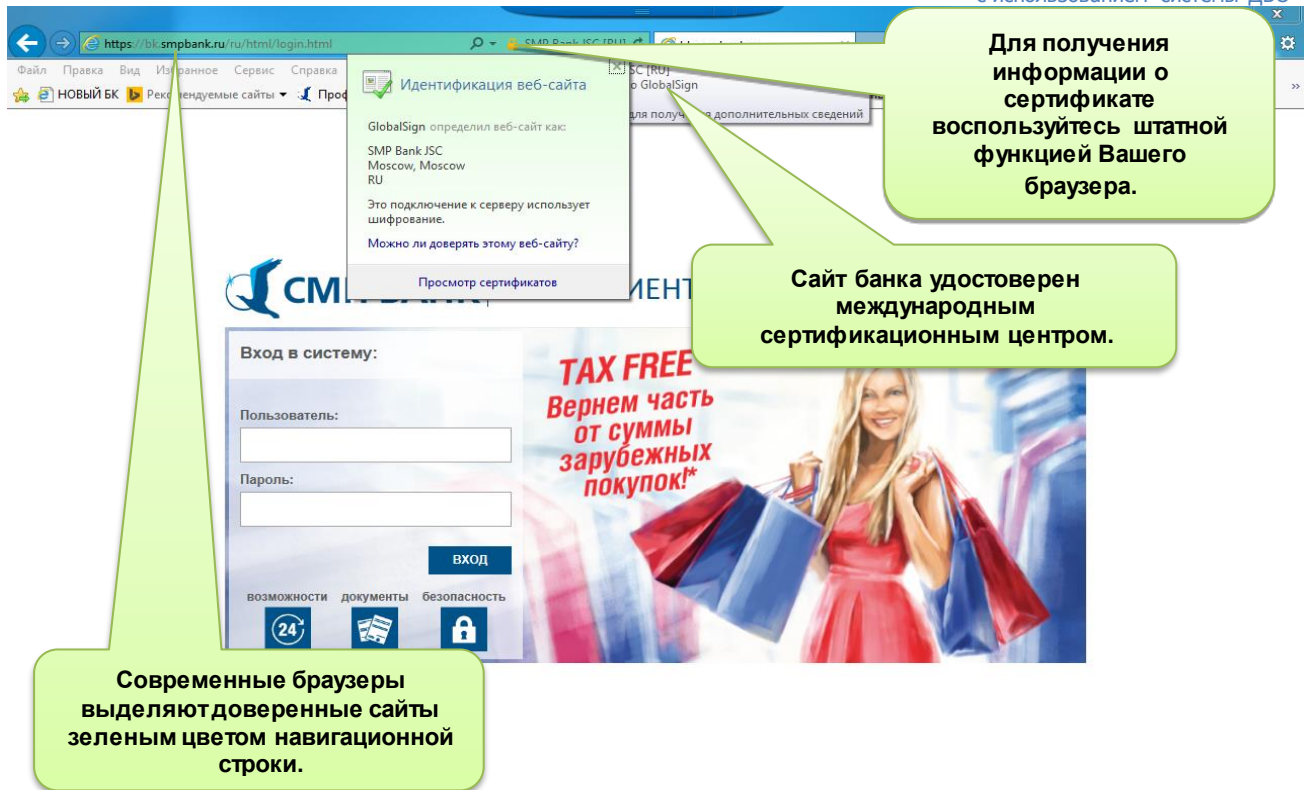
https://bk.smpbank.ru/ru/html/login.html

SMP Bank JSC [RU]

Файл Правка Вид Избранное Сервис Справка

НОВЫЙ БК Рекомендуемые сайты Проф

JSC [RU]
o GlobalSign
для получения дополнительных сведений

Идентификация веб-сайта

GlobalSign определил веб-сайт как:

SMP Bank JSC
Moscow, Moscow
RU

Это подключение к серверу использует шифрование.

Можно ли доверять этому веб-сайту?

Просмотр сертификатов

Для получения информации о сертификате воспользуйтесь штатной функцией Вашего браузера.

Сайт банка удостоверен международным сертификационным центром.

СМП БАНК | КЛИЕНТ

Вход в систему:

Пользователь:

Пароль:

ВХОД

возможности документы безопасность

24

TAX FREE
Вернем часть от суммы зарубежных покупок!*

Современные браузеры выделяют доверенные сайты зеленым цветом навигационной строки.